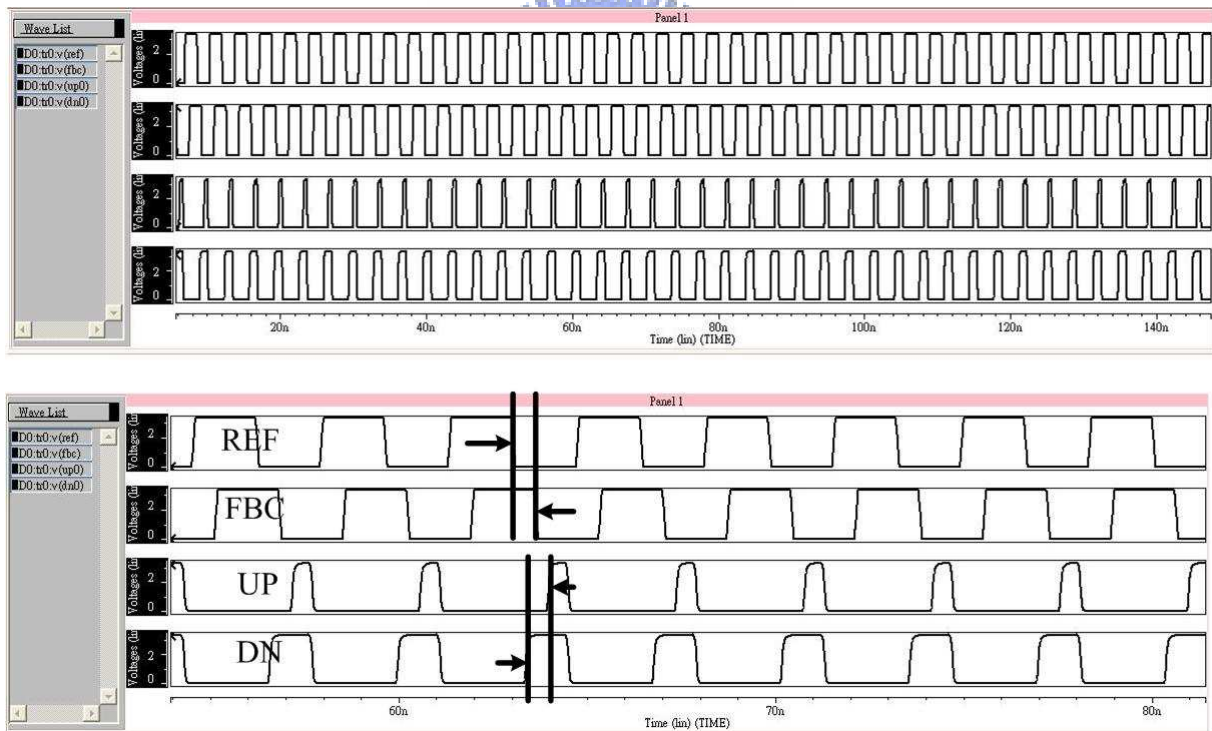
Wave List

D0:tr0:v(ref)
D0:tr0:v(fbc)
D0:tr0:v(up0)
D0:tr0:v(dn0)

Panel 1

Voltages (lin)
2
0

Voltages (lin)
2
0

Voltages (lin)
2
0

Voltages (lin)
2
0

20n
40n
60n
80n
100n
120n
140n
Time (lin) (TIME)

Wave List

D0:tr0:v(ref)
D0:tr0:v(fbc)
D0:tr0:v(up0)
D0:tr0:v(dn0)

Panel 1

Voltages (lin)
2
0
REF

Voltages (lin)
2
0
FBC

Voltages (lin)
2
0
UP

Voltages (lin)
2
0
DN

60n
70n
80n
Time (lin) (TIME)